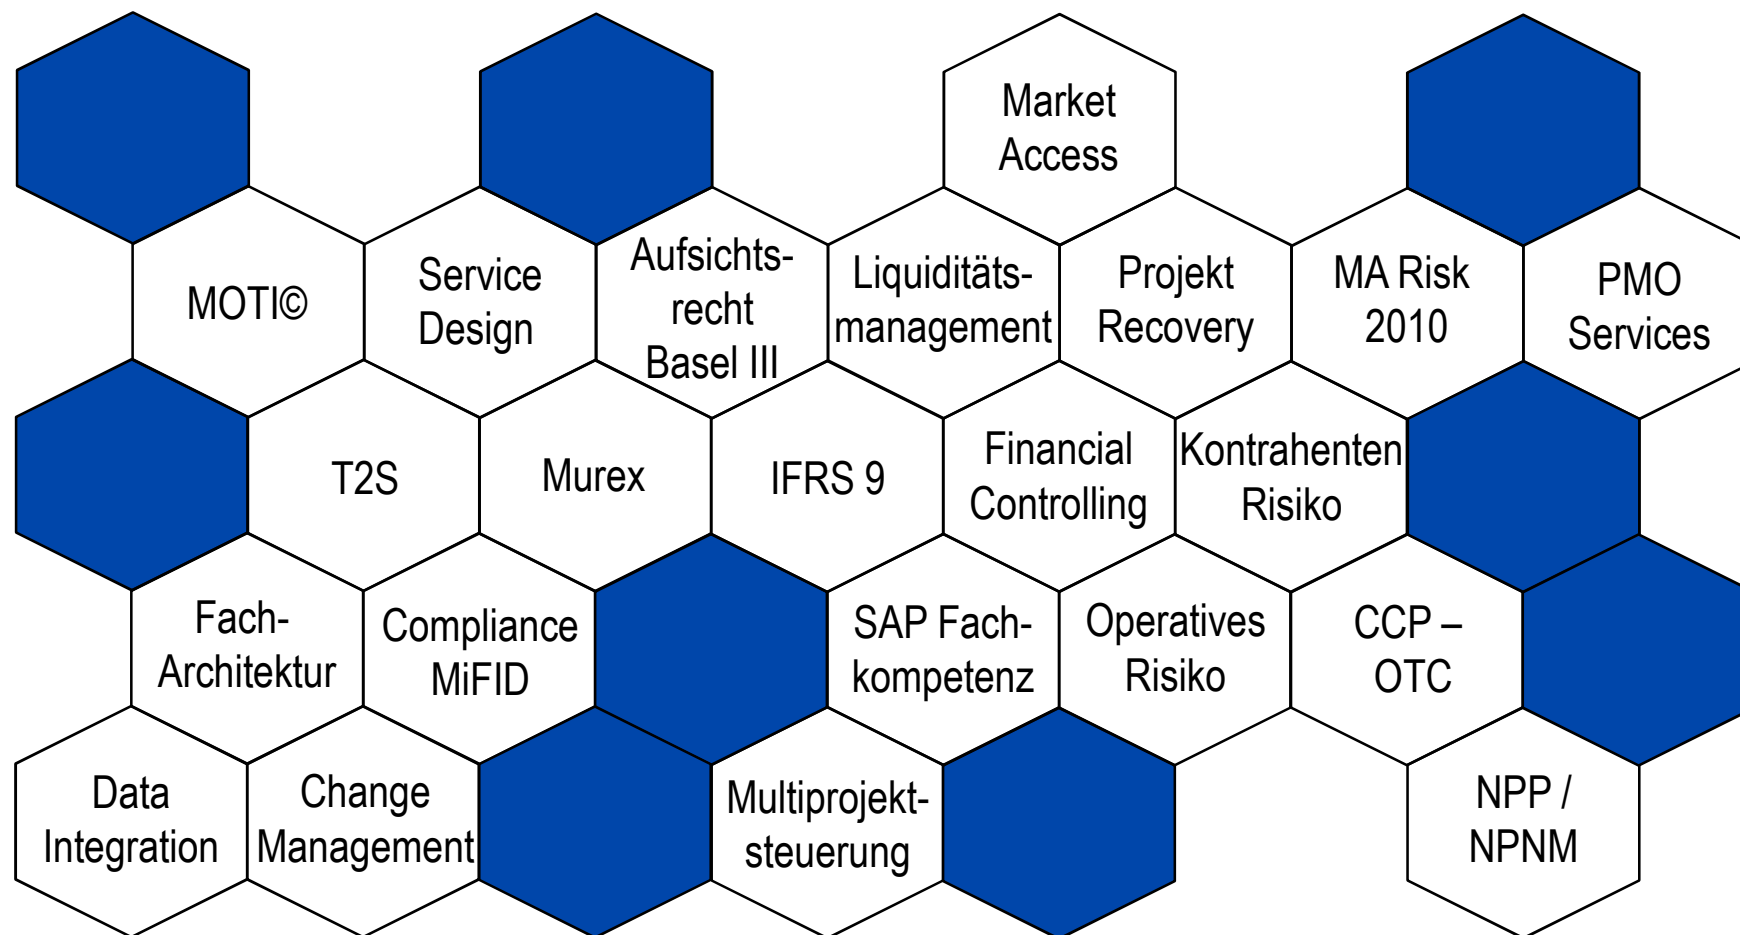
Market Access

MOTI©

Service Design

Aufsichtsrecht Basel III

Liquiditätsmanagement

Projekt Recovery

MA Risk 2010

PMO Services

T2S

Murex

IFRS 9

Financial Controlling

Kontrahenten Risiko

Fach-Architektur

Compliance MiFID

SAP Fachkompetenz

Operatives Risiko

CCP – OTC

Data Integration

Change Management

Multiprojektsteuerung

NPP / NPNM